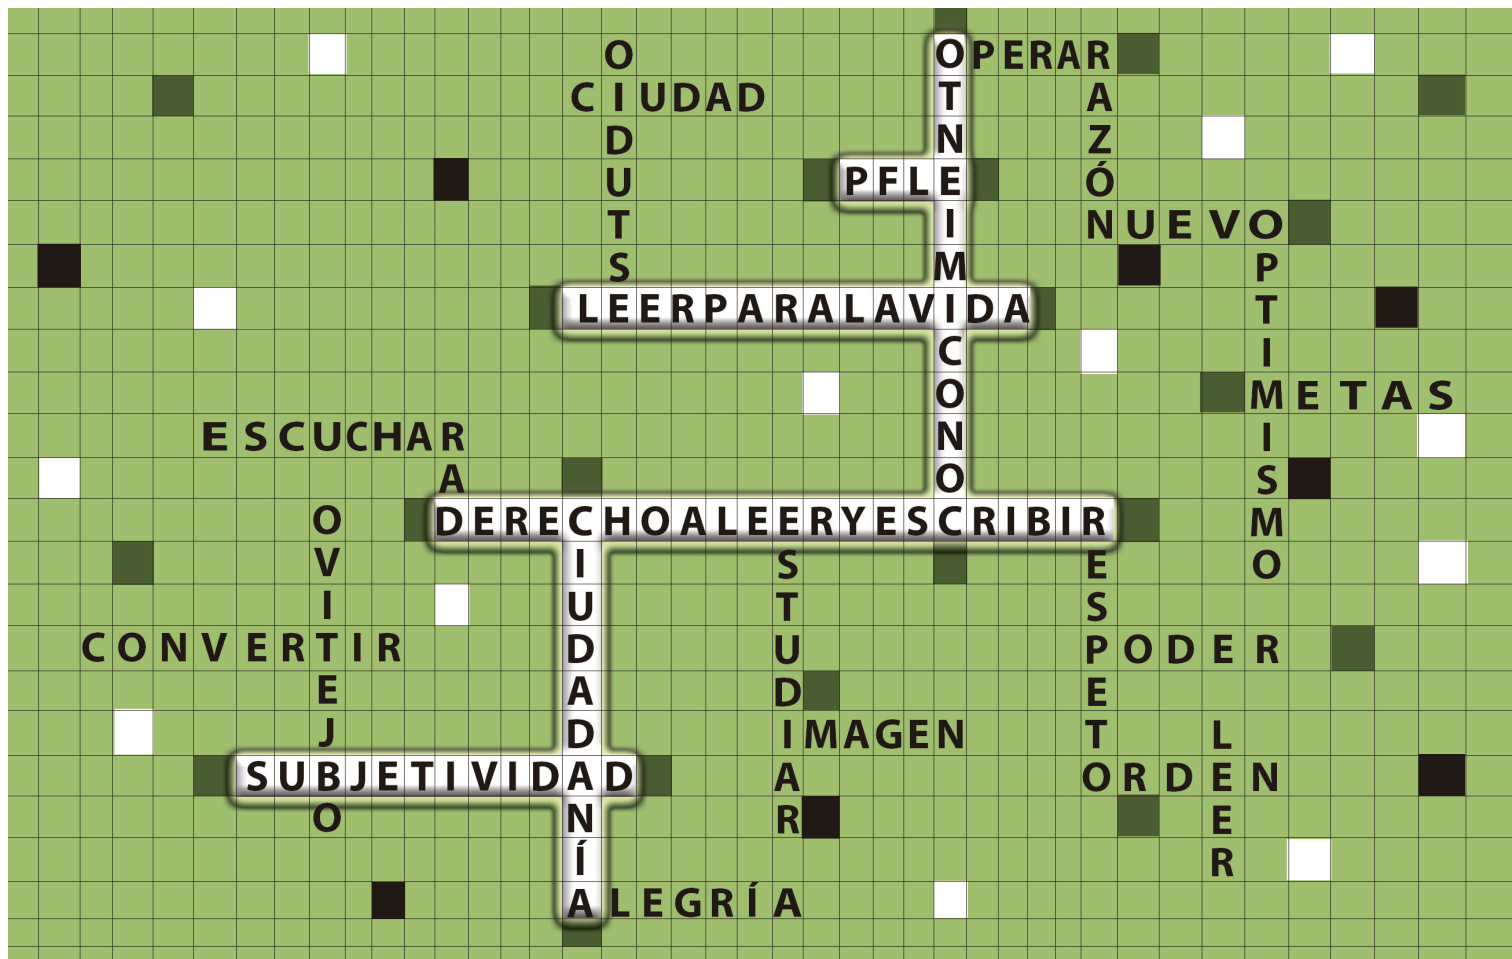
OPERAR
CIUDAD
ODUTS
OTNEIMICONOCO
PFLE
RAZÓN
NUEVO
OPTIMISMO
LEERPARALAVIDA
METAS
ESCUCHAR
A
DERECHOALEERYESCRIBIR
OVITEJO
CONVERTIR
CIUDADANÍA
ESTUDIAR
RESPETO
PODER
IMAGEN
SUBJETIVIDAD
ORDEN
LEER
ALEGRÍA